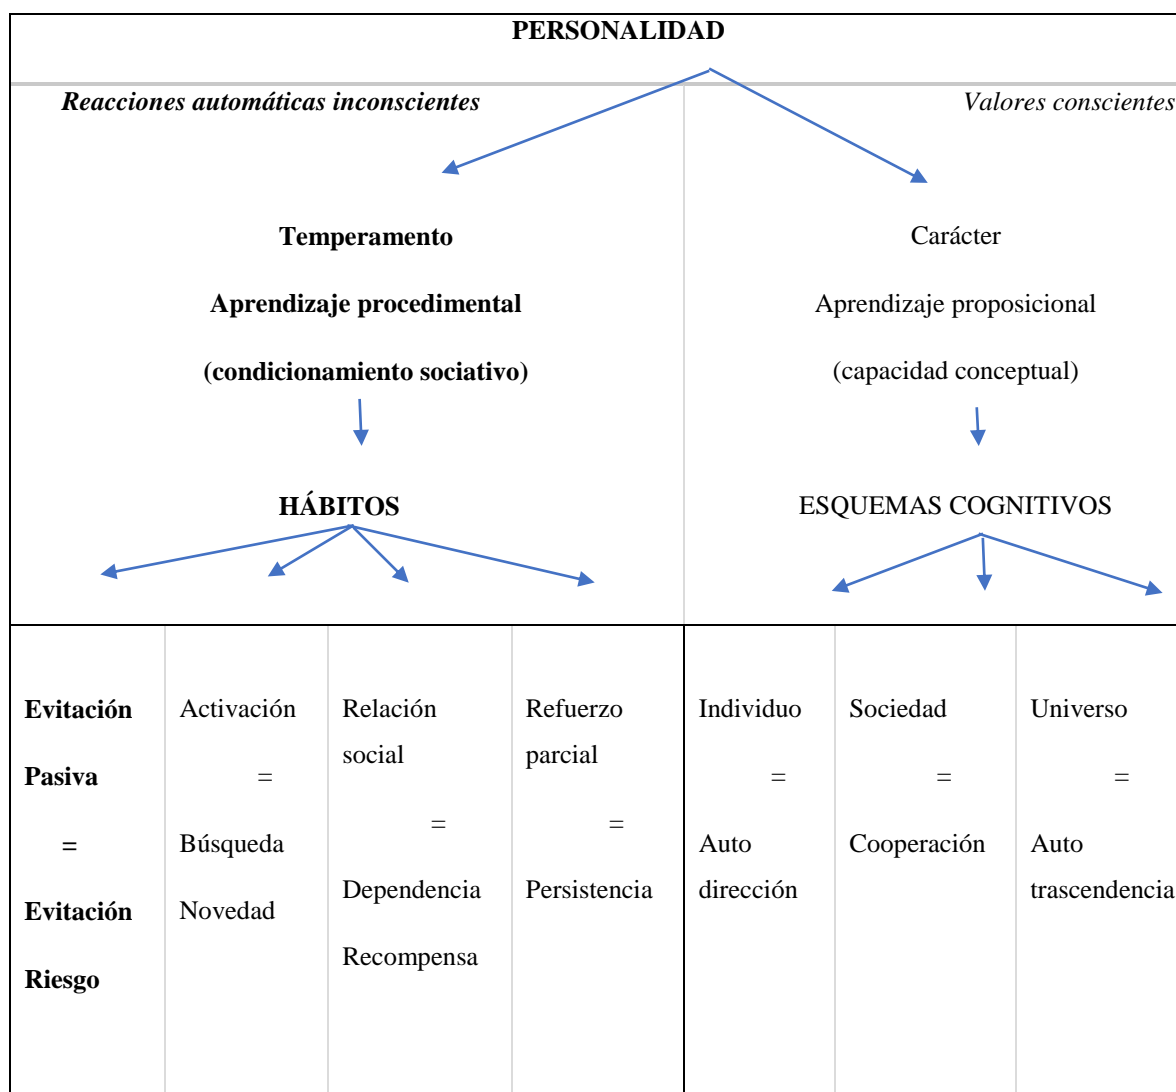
PERSONALIDAD

Reacciones automáticas inconscientes

Valores conscientes

Temperamento

Aprendizaje procedimental

(condicionamiento sociativo)

HÁBITOS

Carácter

Aprendizaje proposicional

(capacidad conceptual)

ESQUEMAS COGNITIVOS

| Evitación Pasiva = Evitación Riesgo | Activación = Búsqueda Novedad | Relación social = Dependencia Recompensa | Refuerzo parcial = Persistencia | Individuo = Auto dirección | Sociedad = Cooperación | Universo = Auto trascendencia |
|---|---|---|---|---|---|---|